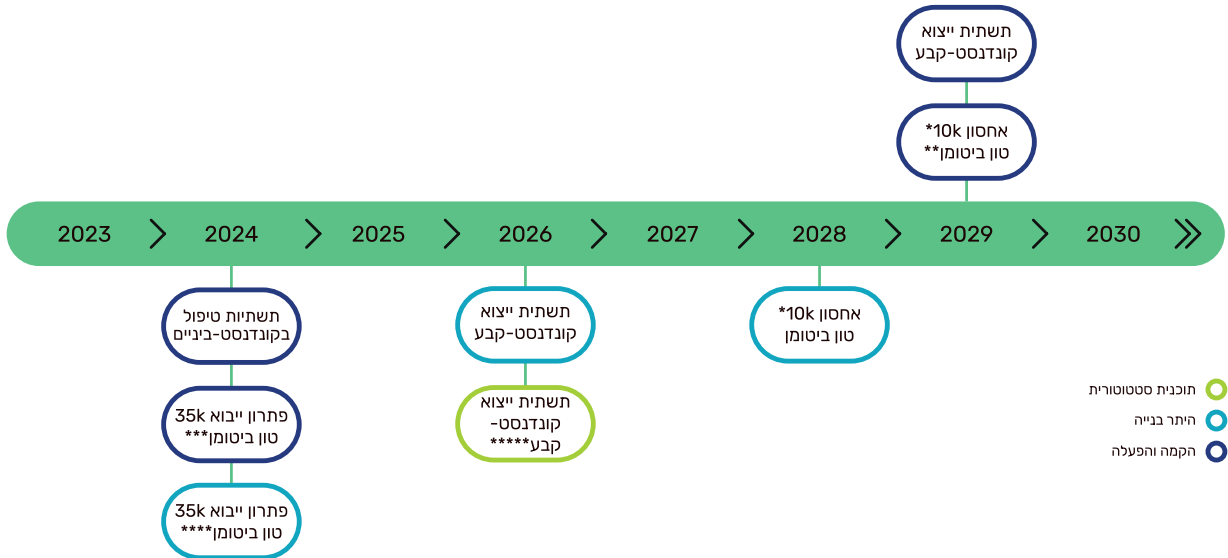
תשתית ייצוא קונדנסט-קבע

אחסון 10k* טון ביטומן**

2023 2024 2025 2026 2027 2028 2029 2030

תשתיות טיפול בקונדנסט-ביניים

פתרון ייבוא 35k טון ביטומן***

פתרון ייבוא 35k טון ביטומן****

תשתית ייצוא קונדנסט-קבע

תשתית ייצוא קונדנסט-קבע*****

אחסון 10k* טון ביטומן

תוכנית סטטוטורית

היתר בנייה

הקמה והפעלה